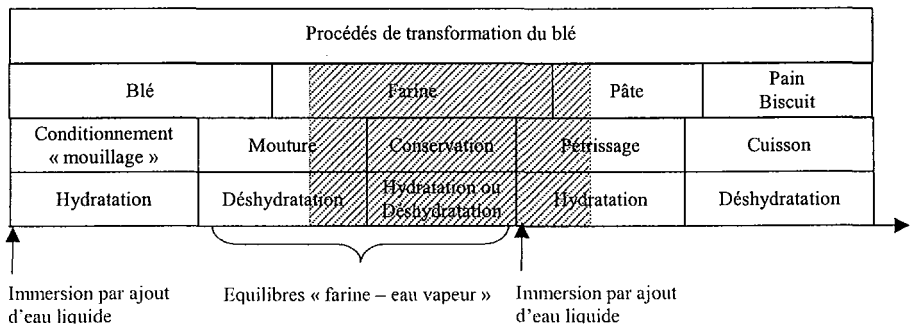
Procédés de transformation du blé

| Blé | | Farine | Pâte | Pain Biscuit |
|---|---|---|---|---|
| Conditionnement « mouillage » | Mouture | Conservation | Pétrissage | Cuisson |
| Hydratation | Déshydratation | Hydratation ou Déshydratation | Hydratation | Déshydratation |

Immersion par ajout d'eau liquide

Equilibres « farine – eau vapeur »

Immersion par ajout d'eau liquide